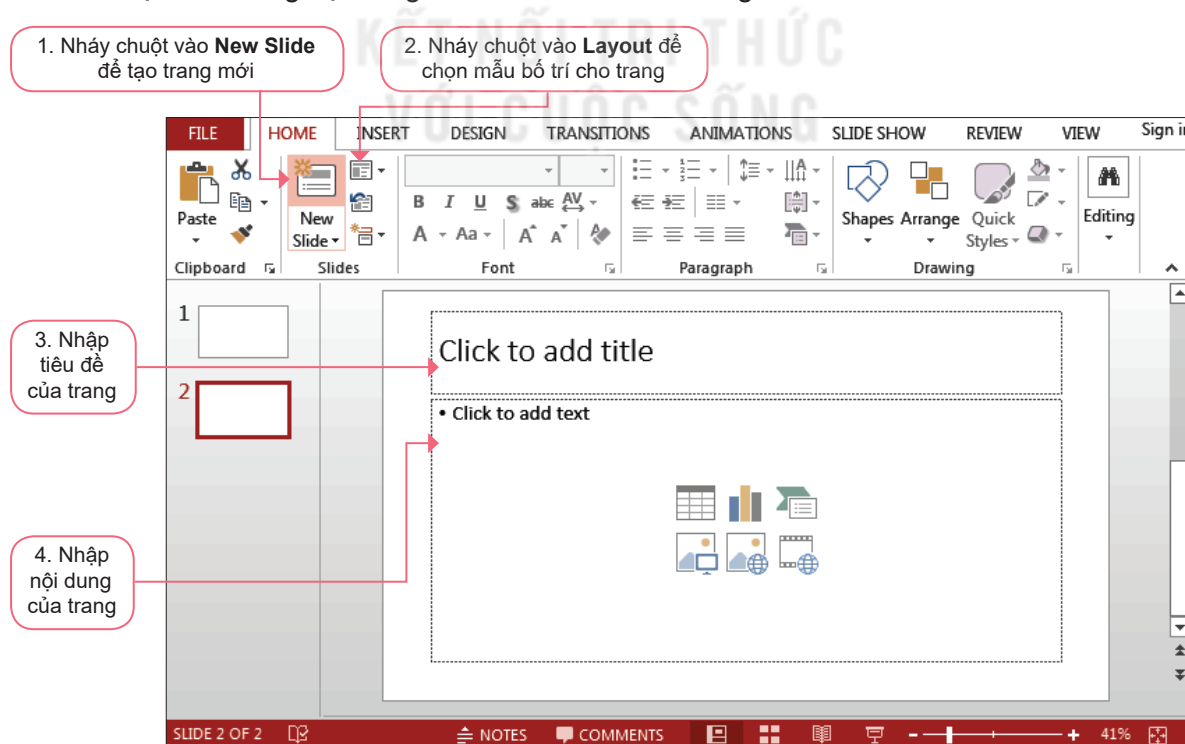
1. Nháy chuột vào **New Slide** để tạo trang mới

2. Nháy chuột vào **Layout** để chọn mẫu bố trí cho trang

KẾT NỐI TRI THỨC VỚI CUỘC SỐNG

FILE HOME INSERT DESIGN TRANSITIONS ANIMATIONS SLIDE SHOW REVIEW VIEW Sign i

Paste New Slide Clipboard Slides Font Paragraph Shapes Arrange Quick Styles Drawing Editing

B I U S abc AV Aa

1

2

3. Nhập tiêu đề của trang

Click to add title

• Click to add text

4. Nhập nội dung của trang

SLIDE 2 OF 2 NOTES COMMENTS 41%